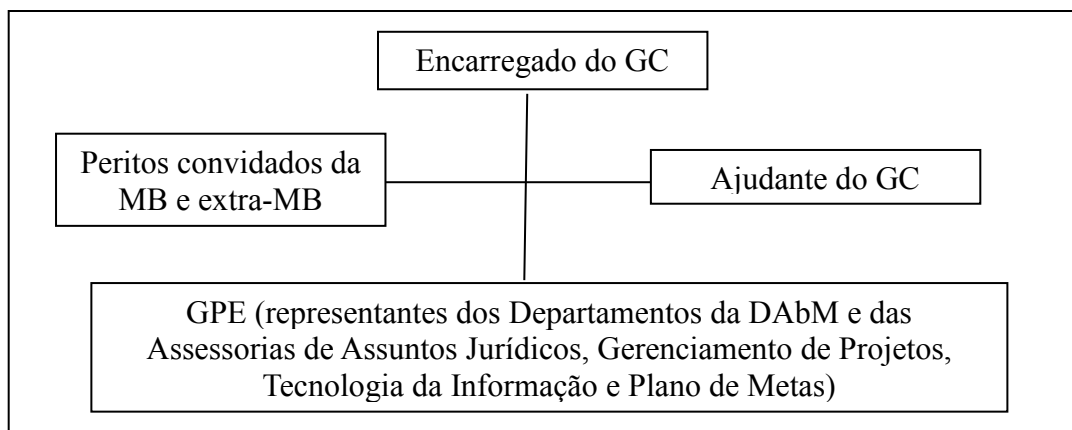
Encarregado do GC

Peritos convidados da MB e extra-MB

Ajudante do GC

GPE (representantes dos Departamentos da DAbM e das Assessorias de Assuntos Jurídicos, Gerenciamento de Projetos, Tecnologia da Informação e Plano de Metas)